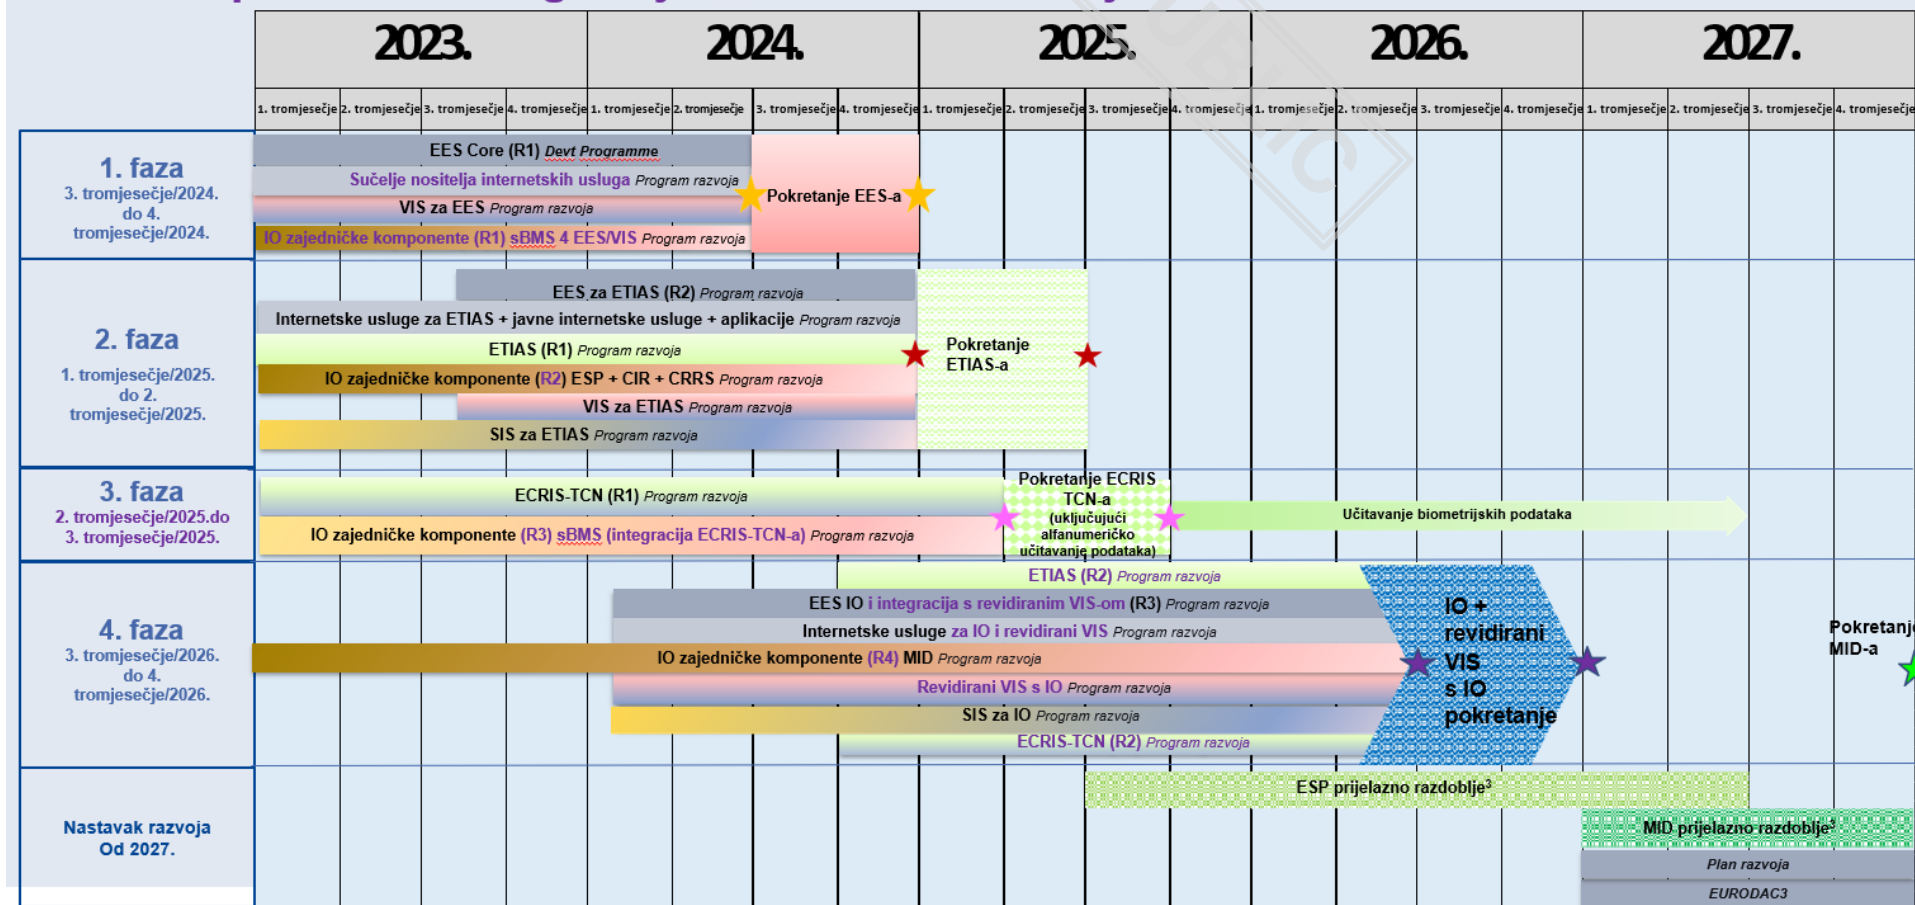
| | 2023. | | | | 2024. | | | | 2025. | | | | 2026. | | | | 2027. | | | |
|---|---|---|---|---|---|---|---|---|---|---|---|---|---|---|---|---|---|---|---|---|
| | 1. tromjesečje | 2. tromjesečje | 3. tromjesečje | 4. tromjesečje | 1. tromjesečje | 2. tromjesečje | 3. tromjesečje | 4. tromjesečje | 1. tromjesečje | 2. tromjesečje | 3. tromjesečje | 4. tromjesečje | 1. tromjesečje | 2. tromjesečje | 3. tromjesečje | 4. tromjesečje | 1. tromjesečje | 2. tromjesečje | 3. tromjesečje | 4. tromjesečje |

1. faza
3. tromjesečje/2024. do 4. tromjesečje/2024.

EES Core (R1) Devt Programme
Sučelje nositelja internetskih usluga Program razvoja
VIS za EES Program razvoja
IO zajedničke komponente (R1) sBMS 4 EES/VIS Program razvoja
Pokretanje EES-a

2. faza
1. tromjesečje/2025. do 2. tromjesečje/2025.

EES za ETIAS (R2) Program razvoja
Internetske usluge za ETIAS + javne internetske usluge + aplikacije Program razvoja
ETIAS (R1) Program razvoja
IO zajedničke komponente (R2) ESP + CIR + CRRS Program razvoja
VIS za ETIAS Program razvoja
SIS za ETIAS Program razvoja
Pokretanje ETIAS-a

3. faza
2. tromjesečje/2025.do 3. tromjesečje/2025.

ECRIS-TCN (R1) Program razvoja
IO zajedničke komponente (R3) sBMS (integracija ECRIS-TCN-a) Program razvoja
Pokretanje ECRIS TCN-a (uključujući alfanumeričko učitavanje podataka)
Učitavanje biometrijskih podataka

4. faza
3. tromjesečje/2026. do 4. tromjesečje/2026.

ETIAS (R2) Program razvoja
EES IO i integracija s revidiranim VIS-om (R3) Program razvoja
Internetske usluge za IO i revidirani VIS Program razvoja
IO zajedničke komponente (R4) MID Program razvoja
Revidirani VIS s IO Program razvoja
SIS za IO Program razvoja
ECRIS-TCN (R2) Program razvoja
IO + revidirani VIS s IO pokretanje
Pokretanj MID-a

Nastavak razvoja
Od 2027.

ESP prijelazno razdoblje³
MID prijelazno razdoblje³
Plan razvoja
EURODAC3